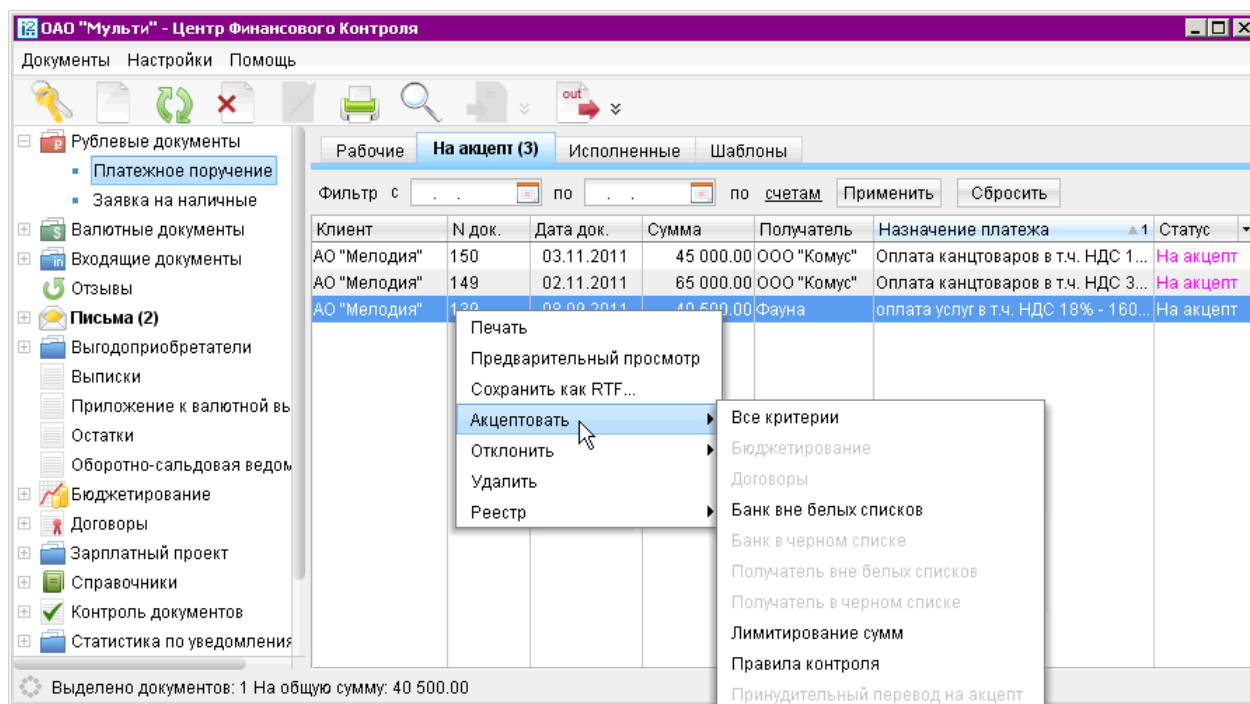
ОАО "Мульти" - Центр Финансового Контроля

Документы Настройки Помощь

out

Рублевые документы
Платежное поручение
Заявка на наличные
Валютные документы
Входящие документы
Отзывы
Письма (2)
Выгодоприобретатели
Выписки
Приложение к валютной вы
Остатки
Оборотно-сальдовая ведом
Бюджетирование
Договоры
Зарплатный проект
Справочники
Контроль документов
Статистика по уведомления

Рабочие | На акцепт (3) | Исполненные | Шаблоны

Фильтр с . . по . . по счетам Применить Сбросить

| Клиент | N док. | Дата док. | Сумма | Получатель | Назначение платежа ▲1 | Статус |
|---|---|---|---|---|---|---|
| АО "Мелодия" | 150 | 03.11.2011 | 45 000.00 | ООО "Комус" | Оплата канцтоваров в т.ч. НДС 1... | На акцепт |
| АО "Мелодия" | 149 | 02.11.2011 | 65 000.00 | ООО "Комус" | Оплата канцтоваров в т.ч. НДС 3... | На акцепт |
| АО "Мелодия" | 139 | 08.09.2011 | 40 500.00 | Фауна | оплата услуг в т.ч. НДС 18% - 160... | На акцепт |

Печать
Предварительный просмотр
Сохранить как RTF...
Акцептовать
Отклонить
Удалить
Реестр

Все критерии
Бюджетирование
Договоры
Банк вне белых списков
Банк в черном списке
Получатель вне белых списков
Получатель в черном списке
Лимитирование сумм
Правила контроля
Принудительный перевод на акцепт

Выделено документов: 1 На общую сумму: 40 500.00